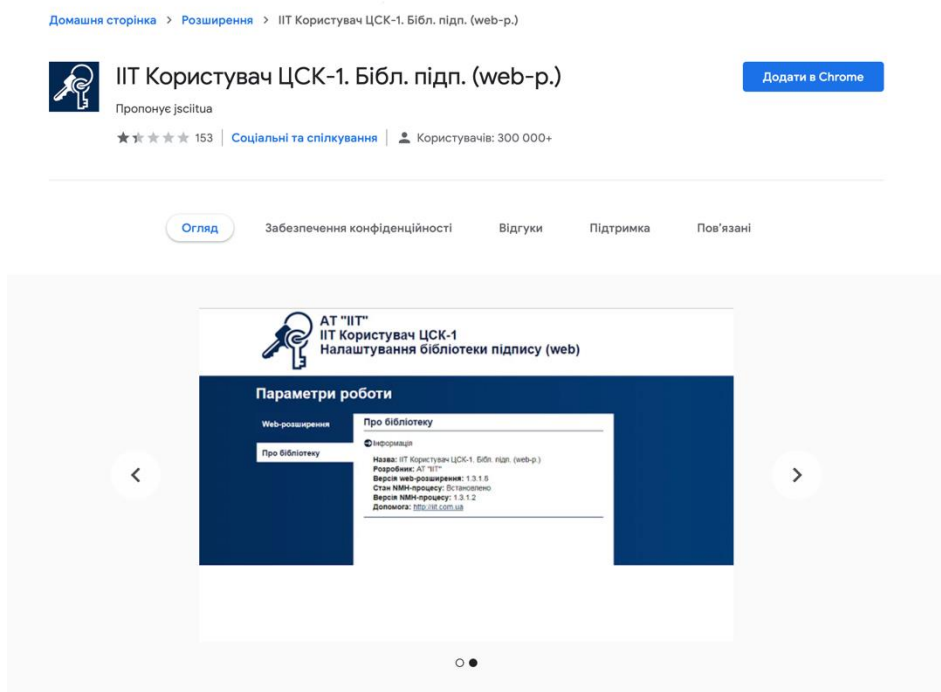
Домашня сторінка > Розширення > ІІТ Користувач ЦСК-1. Бібл. підп. (web-p.)

ІІТ Користувач ЦСК-1. Бібл. підп. (web-p.)

Пропонує jsciitua

153 | Соціальні та спілкування | Користувачів: 300 000+

Додати в Chrome

Огляд Забезпечення конфіденційності Відгуки Підтримка Пов'язані

АТ "ІІТ"
ІІТ Користувач ЦСК-1
Налаштування бібліотеки підпису (web)

Параметри роботи

Web-розширення

Про бібліотеку

Про бібліотеку

Інформація

Назва: ІІТ Користувач ЦСК-1. Бібл. підп. (web-p.)
Розробник: АТ "ІІТ"
Версія web-розширення: 1.3.1.5
Стан NMH-процесу: Встановлено
Версія NMH-процесу: 1.3.1.2
Допомога: http://iit.com.ua